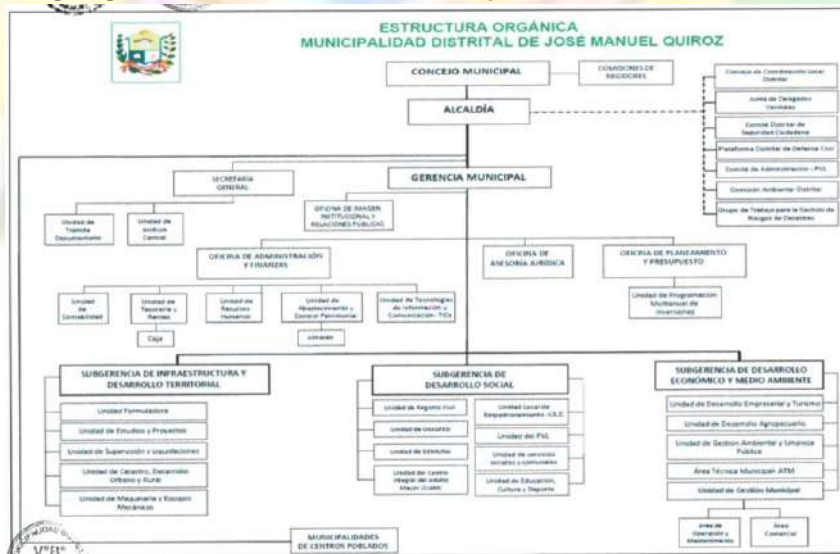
ESTRUCTURA ORGÁNICA
MUNICIPALIDAD DISTRITAL DE JOSÉ MANUEL QUIROZ

CONCEJO MUNICIPAL

COMISIONES DE REGIDORES

ALCALDÍA

Consejo de Coordinación Local Distrital

Junta de Delegados Vecinales

Comité Distrital de Seguridad Ciudadana

Plataforma Distrital de Defensa Civil

Comité de Administración - PVL

Comisión Ambiental Distrital

Grupo de Trabajo para la Gestión de Riesgos de Desastres

SECRETARÍA GENERAL

GERENCIA MUNICIPAL

Unidad de Trámite Documentario

Unidad de Archivo Central

OFICINA DE IMAGEN INSTITUCIONAL Y RELACIONES PÚBLICAS

OFICINA DE ADMINISTRACIÓN Y FINANZAS

OFICINA DE ASESORÍA JURÍDICA

OFICINA DE PLANEAMIENTO Y PRESUPUESTO

Unidad de Contabilidad

Unidad de Tesorería y Rentas

Caja

Unidad de Recursos Humanos

Unidad de Abastecimiento y Control Patrimonial

Almacén

Unidad de Tecnologías de Información y Comunicación - TICs

Unidad de Programación Multianual de Inversiones

SUBGERENCIA DE INFRAESTRUCTURA Y DESARROLLO TERRITORIAL

Unidad Formuladora

Unidad de Estudios y Proyectos

Unidad de Supervisión y Liquidaciones

Unidad de Catastro, Desarrollo Urbano y Rural

Unidad de Maquinaria y Equipos Mecánicos

SUBGERENCIA DE DESARROLLO SOCIAL

Unidad de Registro Civil

Unidad de OMAPED

Unidad de DEMUNA

Unidad del Centro Integral del adulto Mayor (CIAM)

Unidad Local de Empadronamiento - ULE

Unidad del PVL

Unidad de servicios sociales y comunales

Unidad de Educación, Cultura y Deporte

SUBGERENCIA DE DESARROLLO ECONÓMICO Y MEDIO AMBIENTE

Unidad de Desarrollo Empresarial y Turismo

Unidad de Desarrollo Agropecuario

Unidad de Gestión Ambiental y Limpieza Pública

Área Técnica Municipal ATM

Unidad de Gestión Municipal

Área de Operación y Mantenimiento

Área Comercial

MUNICIPALIDADES DE CENTROS POBLADOS

V°B°